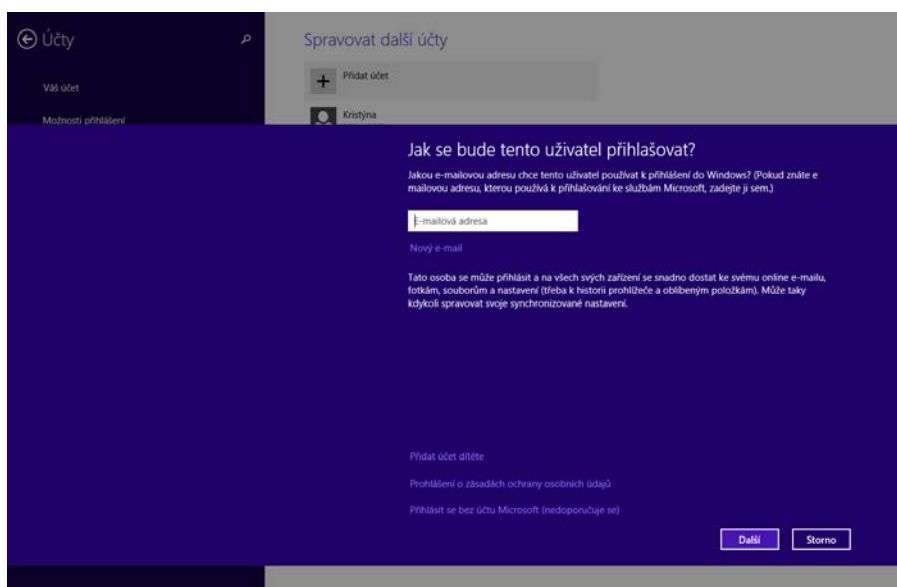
Účty

Váš účet

Možnosti přihlášení

Spravovat další účty

+ Přidat účet

Kristýna

Jak se bude tento uživatel přihlašovat?

Jakou e-mailovou adresu chce tento uživatel používat k přihlášení do Windows? (Pokud znáte e-mailovou adresu, kterou používá k přihlašování ke službám Microsoft, zadejte ji sem.)

E-mailová adresa

Nový e-mail

Tato osoba se může přihlásit a na všech svých zařízení se snadno dostat ke svému online e-mailu, fotkám, souborům a nastavení (třeba k historii prohlížeče a oblíbeným položkám). Může taky kdykoli spravovat svoje synchronizované nastavení.

Přidat účet dítěte

Prohlášení o zásadách ochrany osobních údajů

Přihlásit se bez účtu Microsoft (nedoporučuje se)

Další

Storno